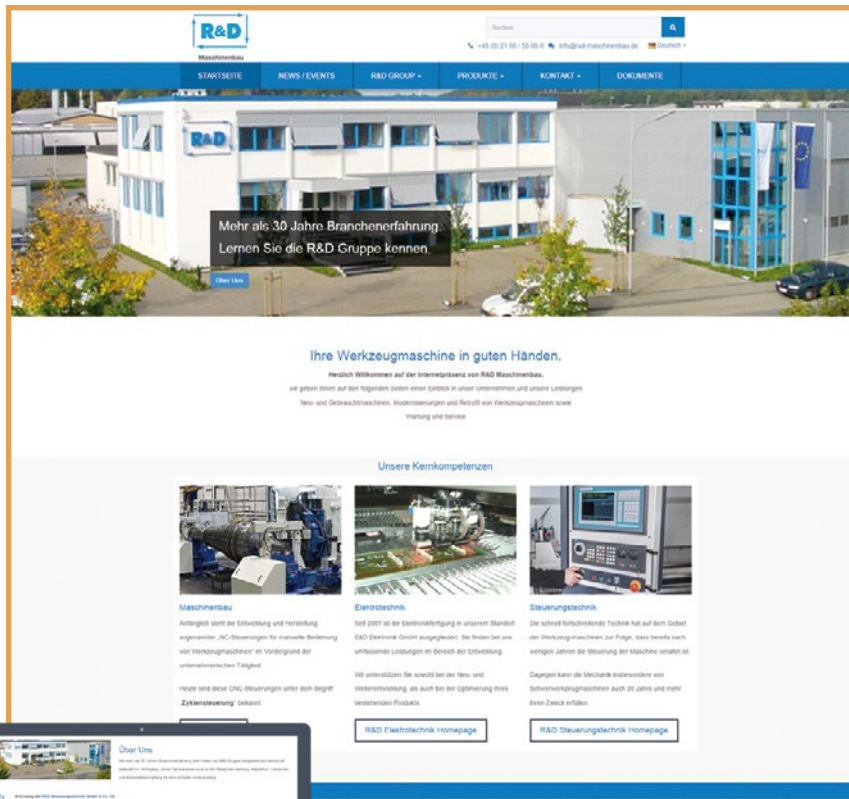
R&D
Maschinenbau

Suchen

+49 (0) 21 66 / 55 05-0 info@rnd-maschinenbau.de Deutsch

STARTSEITE NEWS / EVENTS R&D GROUP PRODUKTE KONTAKT DOKUMENTE

R&D

Mehr als 30 Jahre Branchenerfahrung
Lernen Sie die R&D Gruppe kennen

Über Uns

Ihre Werkzeugmaschine in guten Händen.

Herzlich Willkommen auf der Internetpräsenz von R&D Maschinenbau.

Wir geben Ihnen auf den folgenden Seiten einen Einblick in unser Unternehmen und unsere Leistungen Neu- und Gebrauchtmaschinen, Modernisierungen und Retrofit von Werkzeugmaschinen sowie Wartung und Service

Unsere Kernkompetenzen

Maschinenbau
Anfänglich stellt die Entwicklung und Herstellung sogenannter „NC-Steuerungen für manuelle Bedienung von Werkzeugmaschinen" im Vordergrund der unternehmerischen Tätigkeit.

Heute sind diese CNC-Steuerungen unter dem Begriff „Zyklensteuerung" bekannt.

Elektrotechnik
Seit 2007 ist die Elektronikfertigung in unserem Standort E&D Elektronik GmbH ausgegliedert. Sie finden bei uns umfassende Leistungen im Bereich der Entwicklung.

Wir unterstützen Sie sowohl bei der Neu- und Weiterentwicklung, als auch bei der Optimierung Ihres bestehenden Produkts.

R&D Elektrotechnik Homepage

Steuerungstechnik
Die schnell fortschreitende Technik hat auf dem Gebiet der Werkzeugmaschinen zur Folge, dass bereits nach wenigen Jahren die Steuerung der Maschine veraltet ist.

Dagegen kann die Mechanik insbesondere von Schwerwerkzeugmaschinen auch 30 Jahre und mehr ihren Zweck erfüllen.

R&D Steuerungstechnik Homepage

Über Uns

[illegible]